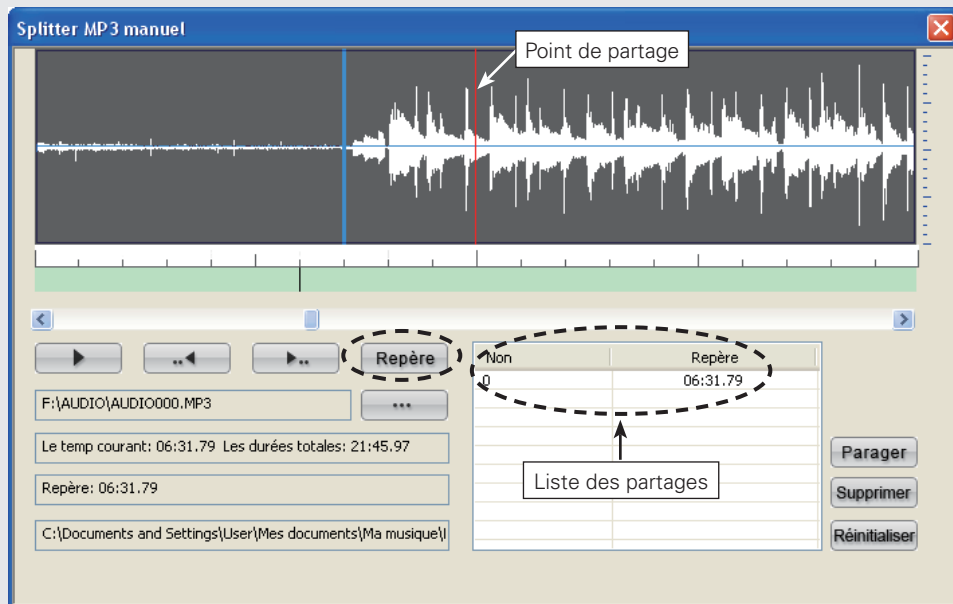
Splitter MP3 manuel

Point de partage

Repère

F:\AUDIO\AUDIO000.MP3

...

Le temp courant: 06:31.79 Les durées totales: 21:45.97

Repère: 06:31.79

C:\Documents and Settings\User\Mes documents\Ma musique\I

| Non | Repère |
|---|---|
| 0 | 06:31.79 |

Liste des partages

Parager

Supprimer

Réinitialiser